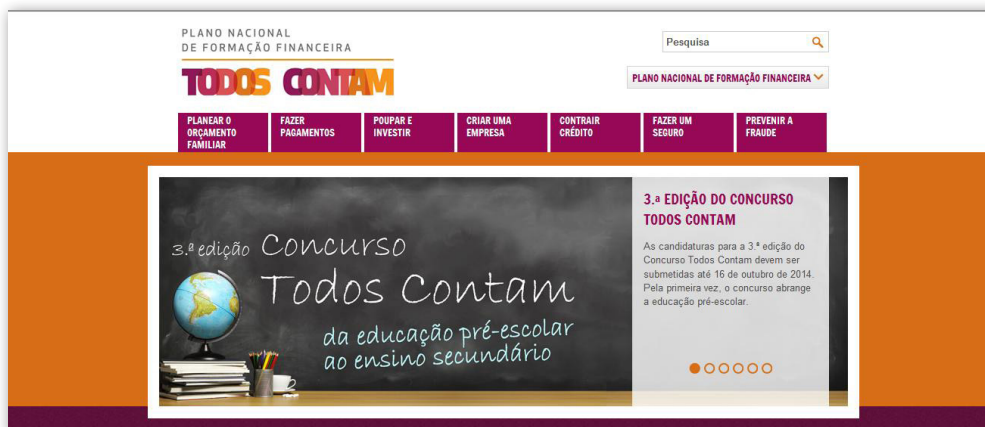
PLANO NACIONAL
DE FORMAÇÃO FINANCEIRA

TODOS CONTAM

Pesquisa

PLANO NACIONAL DE FORMAÇÃO FINANCEIRA

PLANEAR O ORÇAMENTO FAMILIAR
FAZER PAGAMENTOS
POUPAR E INVESTIR
CRIAR UMA EMPRESA
CONTRAIR CRÉDITO
FAZER UM SEGURO
PREVENIR A FRAUDE

3.ª edição Concurso
Todos Contam
da educação pré-escolar
ao ensino secundário

3.ª EDIÇÃO DO CONCURSO TODOS CONTAM

As candidaturas para a 3.ª edição do Concurso Todos Contam devem ser submetidas até 16 de outubro de 2014. Pela primeira vez, o concurso abrange a educação pré-escolar.